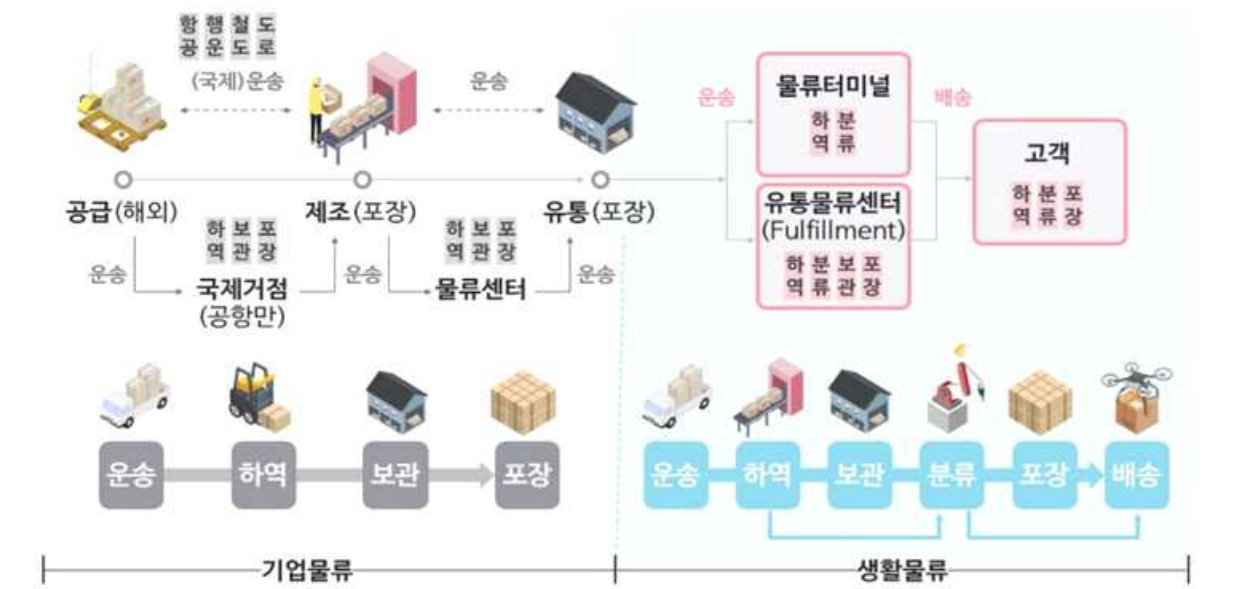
항행철도
공운도로
(국제)운송

운송

운송
물류터미널
하분
역류
배송

고객
하분포
역류장

공급(해외)
제조(포장)
유통(포장)

하보포
역관장
하보포
역관장

유통물류센터
(Fulfillment)
하분보포
역류관장

운송
국제거점
(공항만)
운송
물류센터
운송

운송
하역
보관
포장

운송
하역
보관
분류
포장
배송

기업물류
생활물류